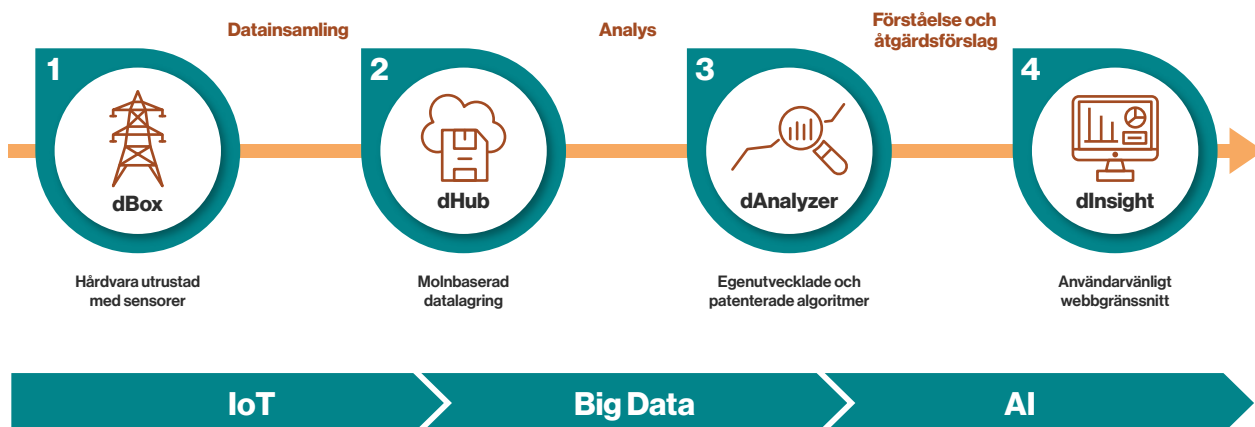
Datainsamling

Analys

Förståelse och åtgärdsförslag

1

dBox

Hårdvara utrustad med sensorer

2

dHub

Molnbaserad datalagring

3

dAnalyzer

Egenutvecklade och patenterade algoritmer

4

dInsight

Användarvänligt webbgränssnitt

IoT

Big Data

AI